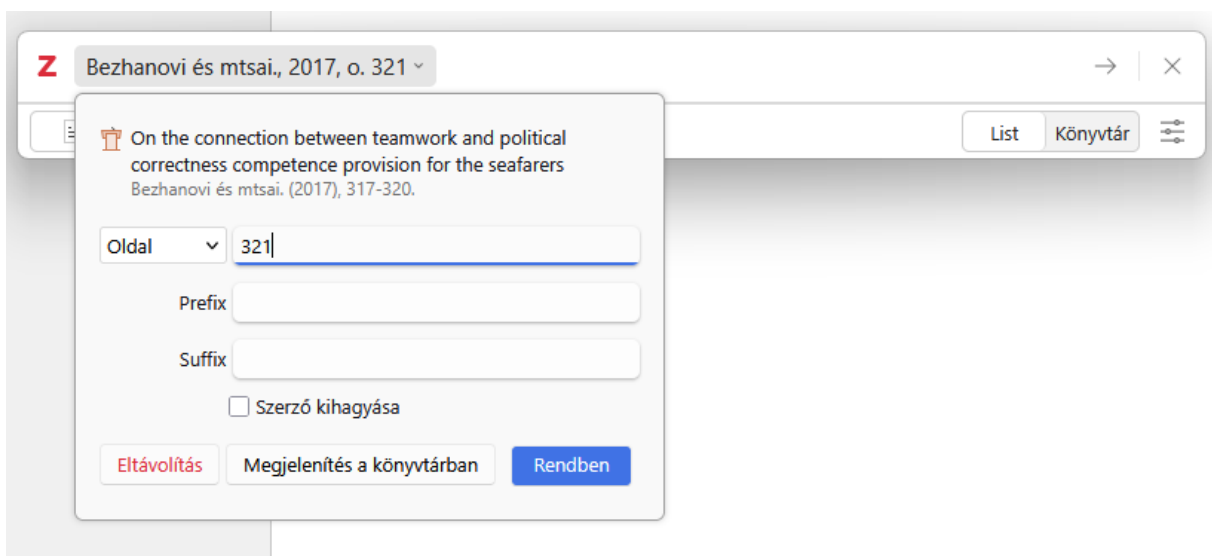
Z Bezhanovi és mtsai., 2017, o. 321

List Könyvtár

On the connection between teamwork and political correctness competence provision for the seafarers
Bezhanovi és mtsai. (2017), 317-320.

Oldal 321

Prefix

Suffix

Szerző kihagyása

Eltávolítás Megjelenítés a könyvtárban Rendben